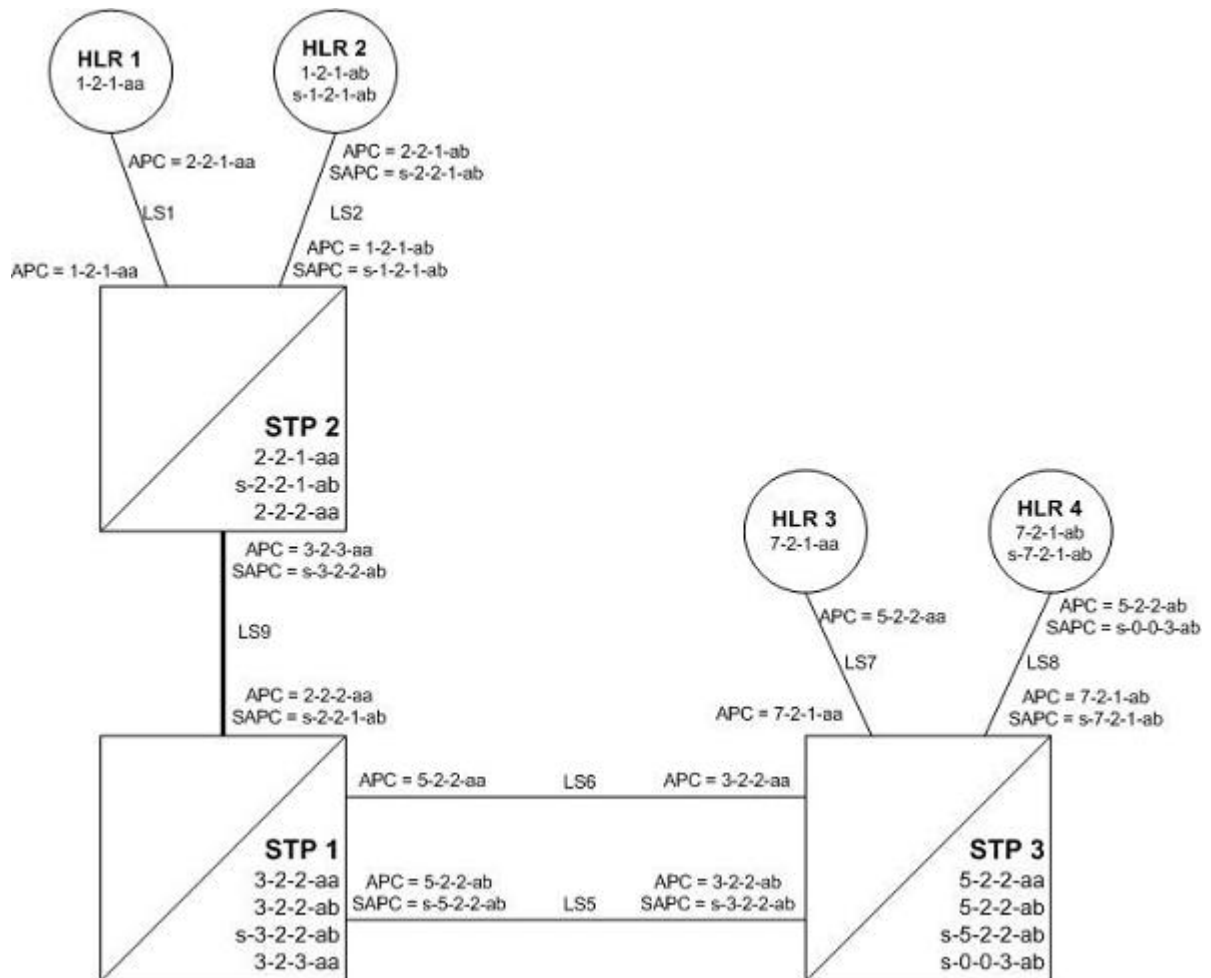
HLR 1
1-2-1-aa

HLR 2
1-2-1-ab
s-1-2-1-ab

APC = 2-2-1-aa

LS1

APC = 1-2-1-aa

APC = 2-2-1-ab
SAPC = s-2-2-1-ab

LS2

APC = 1-2-1-ab
SAPC = s-1-2-1-ab

STP 2
2-2-1-aa
s-2-2-1-ab
2-2-2-aa

APC = 3-2-3-aa
SAPC = s-3-2-2-ab

LS9

APC = 2-2-2-aa
SAPC = s-2-2-1-ab

HLR 3
7-2-1-aa

HLR 4
7-2-1-ab
s-7-2-1-ab

APC = 5-2-2-aa

LS7

APC = 7-2-1-aa

APC = 5-2-2-ab
SAPC = s-0-0-3-ab

LS8

APC = 7-2-1-ab
SAPC = s-7-2-1-ab

APC = 5-2-2-aa

LS6

APC = 3-2-2-aa

STP 1
3-2-2-aa
3-2-2-ab
s-3-2-2-ab
3-2-3-aa

APC = 5-2-2-ab
SAPC = s-5-2-2-ab

LS5

APC = 3-2-2-ab
SAPC = s-3-2-2-ab

STP 3
5-2-2-aa
5-2-2-ab
s-5-2-2-ab
s-0-0-3-ab